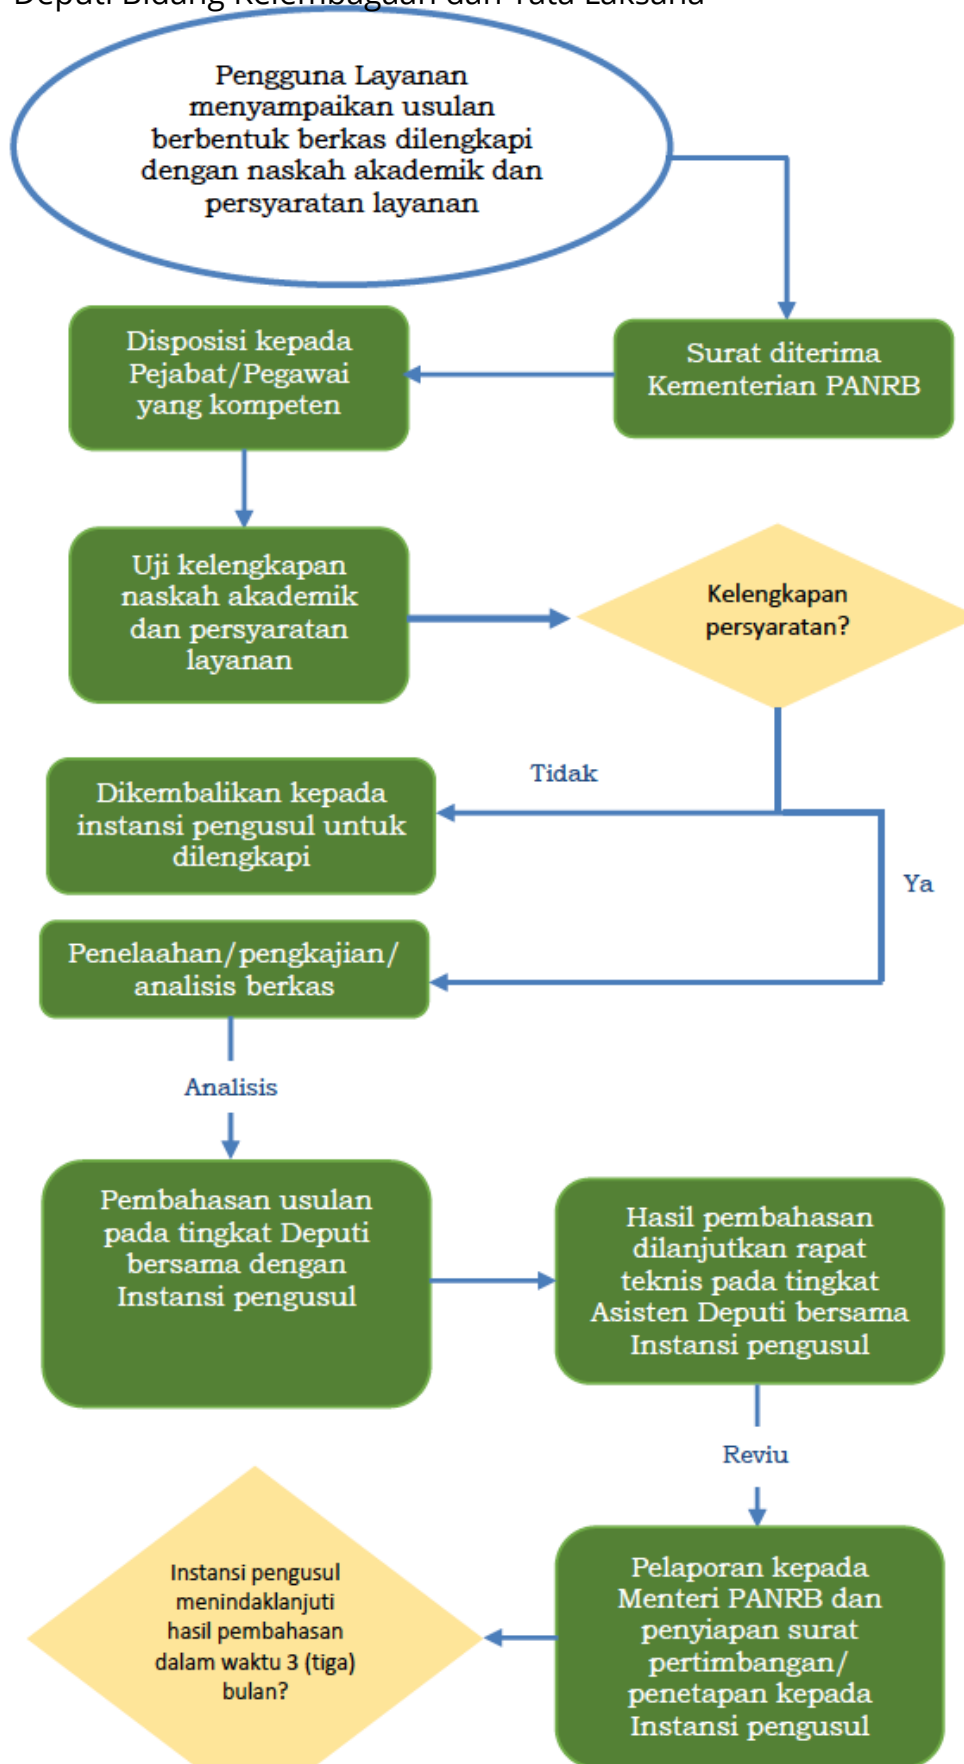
Deputi Bidang Kelembagaan dan Tata Laksana

Pengguna Layanan menyampaikan usulan berbentuk berkas dilengkapi dengan naskah akademik dan persyaratan layanan

Surat diterima Kementerian PANRB

Disposisi kepada Pejabat/Pegawai yang kompeten

Uji kelengkapan naskah akademik dan persyaratan layanan

Kelengkapan persyaratan?

Tidak

Dikembalikan kepada instansi pengusul untuk dilengkapi

Ya

Penelaahan/pengkajian/ analisis berkas

Analisis

Pembahasan usulan pada tingkat Deputi bersama dengan Instansi pengusul

Hasil pembahasan dilanjutkan rapat teknis pada tingkat Asisten Deputi bersama Instansi pengusul

Reviu

Pelaporan kepada Menteri PANRB dan penyiapan surat pertimbangan/ penetapan kepada Instansi pengusul

Instansi pengusul menindaklanjuti hasil pembahasan dalam waktu 3 (tiga) bulan?